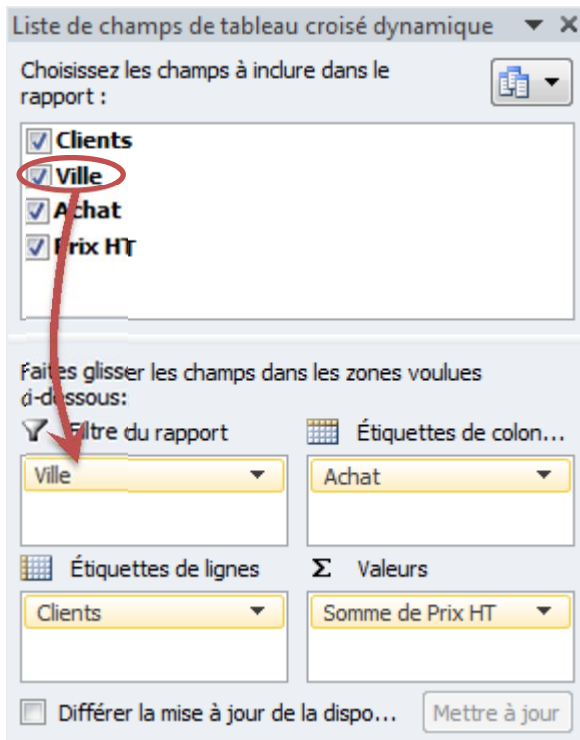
Liste de champs de tableau croisé dynamique

Choisissez les champs à inclure dans le rapport :

Clients
Ville
Achat
Prix HT

Faites glisser les champs dans les zones voulues ci-dessous:

Filtre du rapport
Ville

Étiquettes de colon...
Achat

Étiquettes de lignes
Clients

Σ Valeurs
Somme de Prix HT

Différer la mise à jour de la dispo...
Mettre à jour